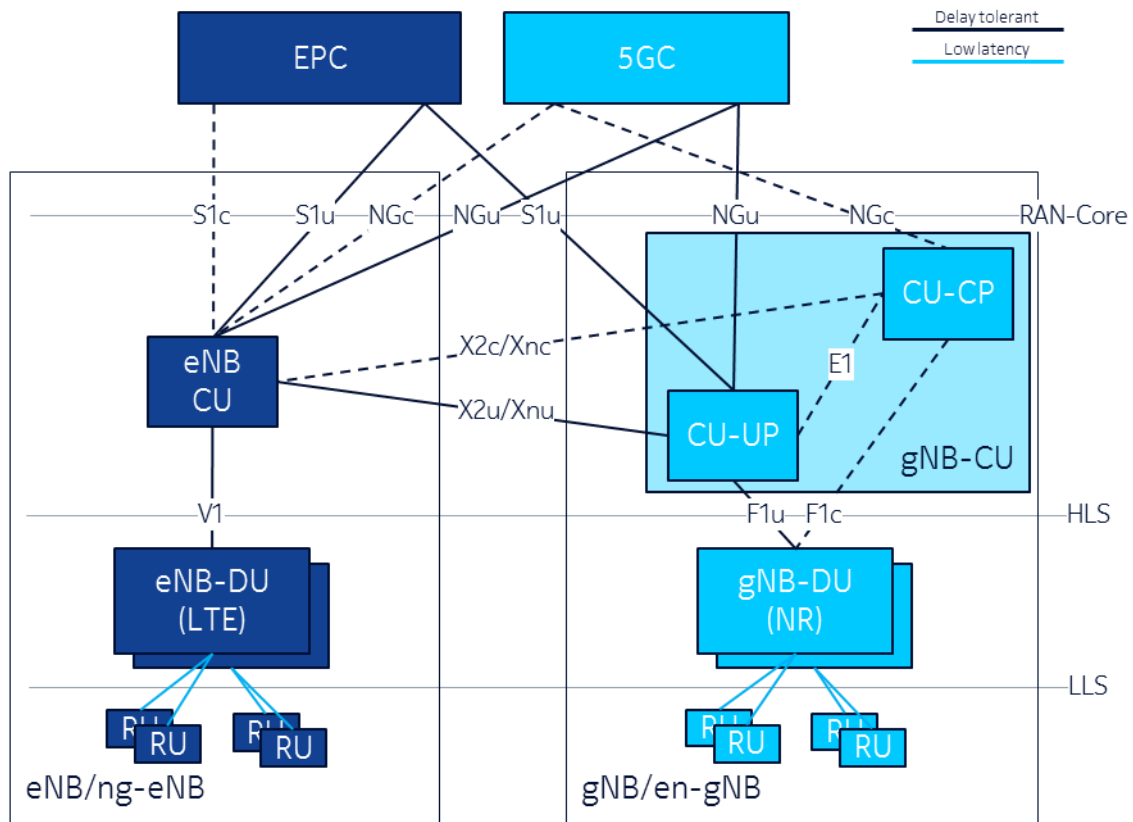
Delay tolerant
Low latency

EPC
5GC

S1c
S1u
NGc
NGu
S1u
NGu
NGc
RAN-Core

CU-CP
eNB CU
X2c/Xnc
E1
X2u/Xnu
CU-UP
gNB-CU

V1
F1u
F1c
HLS

eNB-DU (LTE)
gNB-DU (NR)

LLS

RU
RU
RU
RU
RU
RU
RU
RU

eNB/ng-eNB
gNB/en-gNB